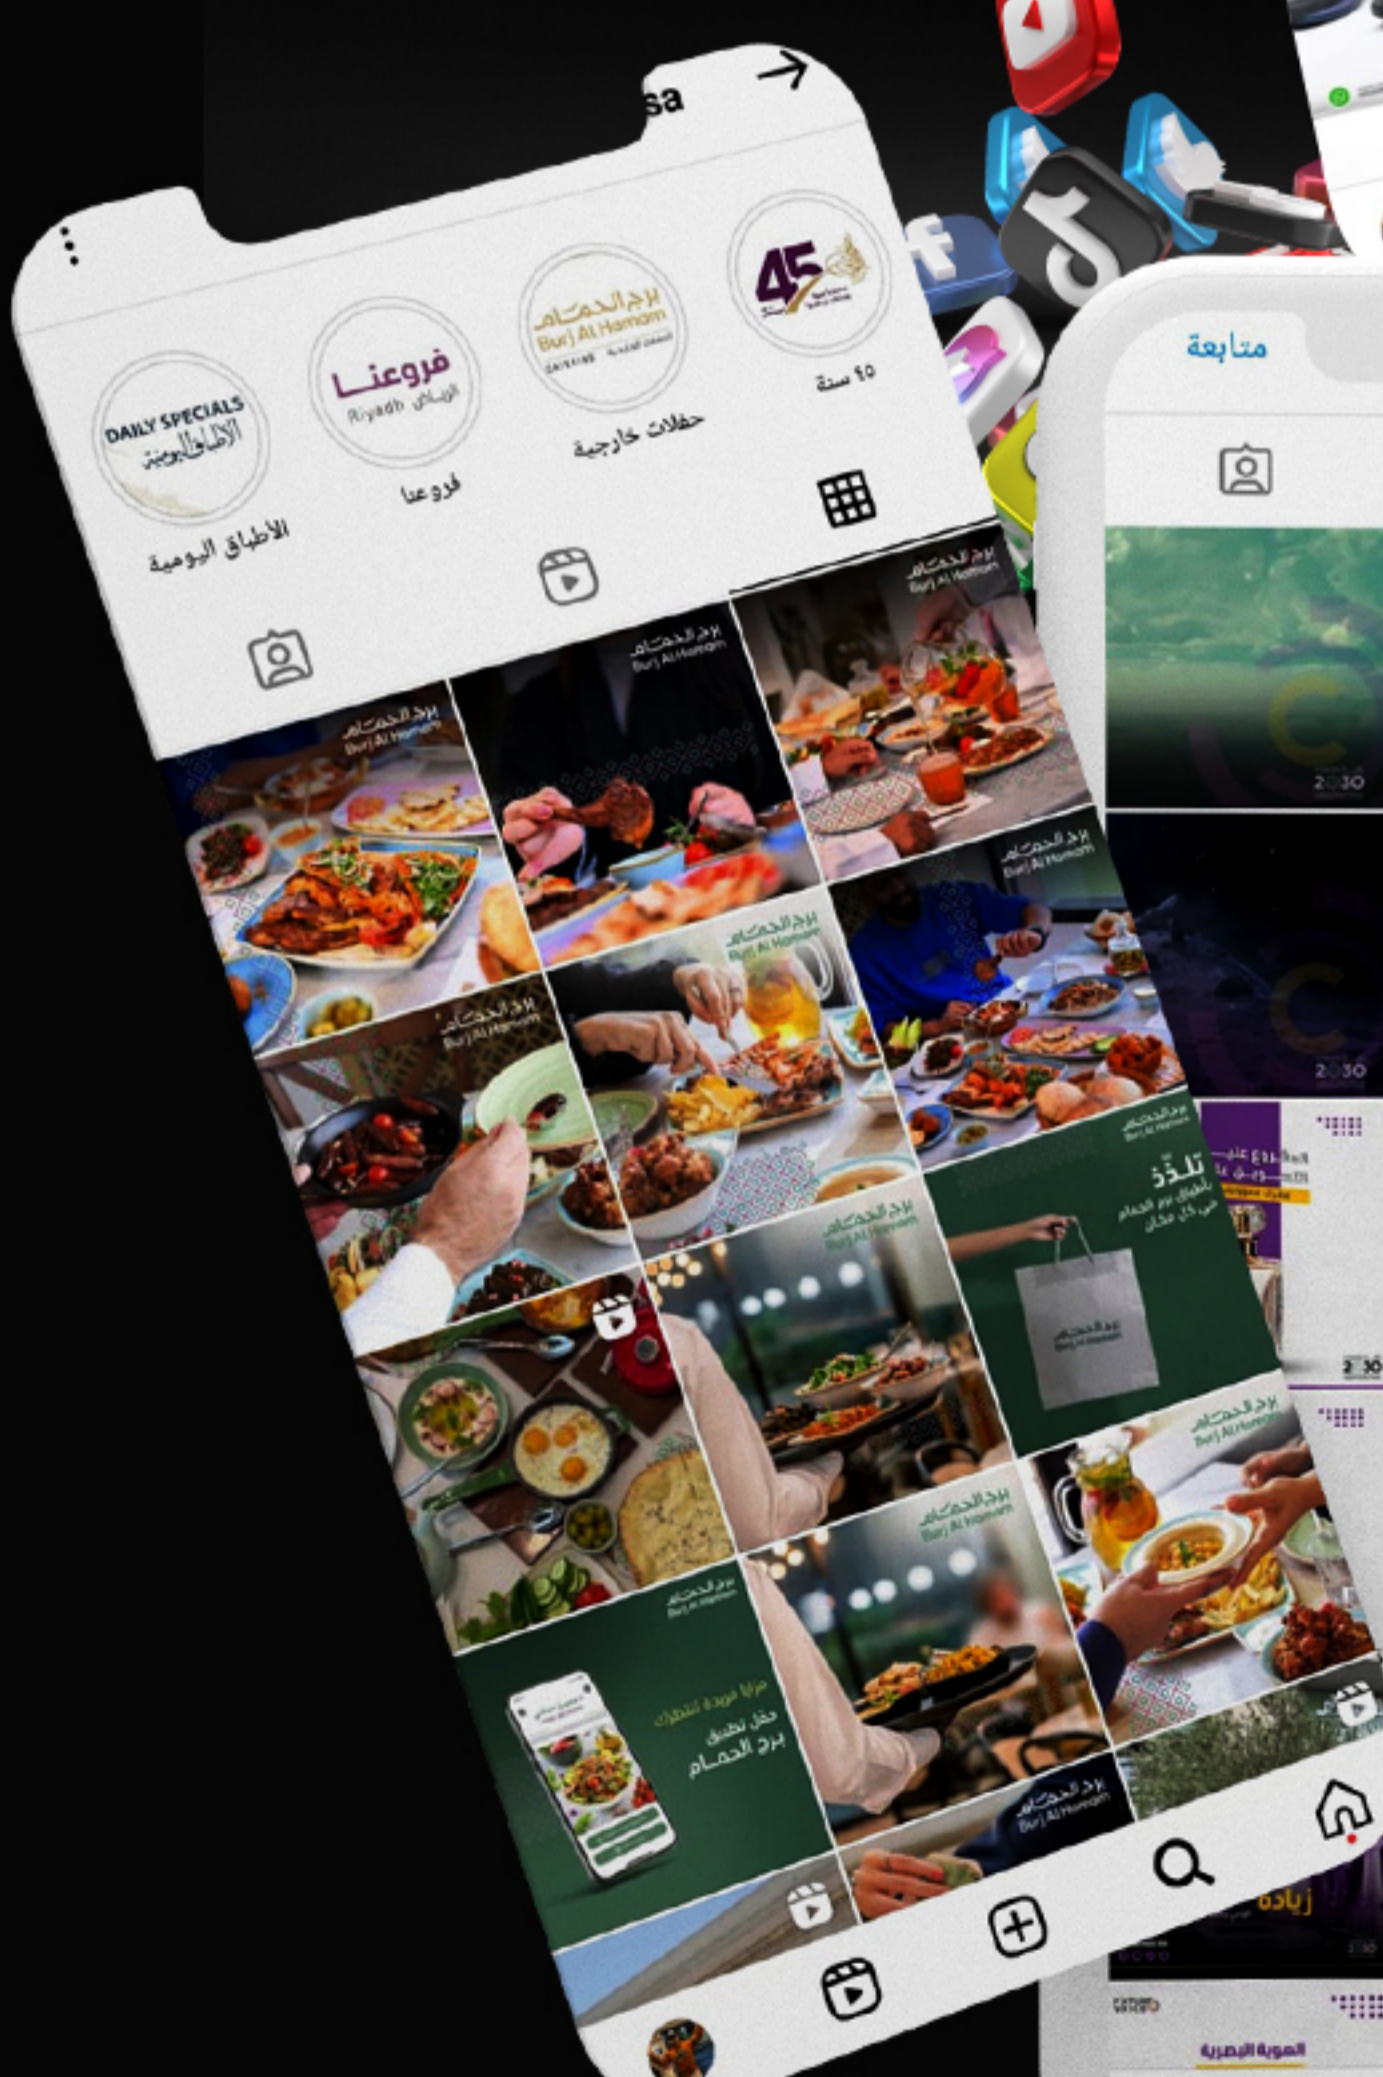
sa

45

٤٥ سنة

برج الحمام
Burj Al Hamam

حفلات خارجية

فروعنا
الرياض Riyadh

فروعنا

DAILY SPECIALS
الأطباق اليومية

الأطباق اليومية

برج الحمام
Burj Al Hamam

تلذذ
بأطباق برج الحمام
في كل مكان

مزايا فريدة لتطبيقك
حمّل تطبيق
برج الحمام

متابعة

2030

2030

2030

زيادة

الهوية البصرية